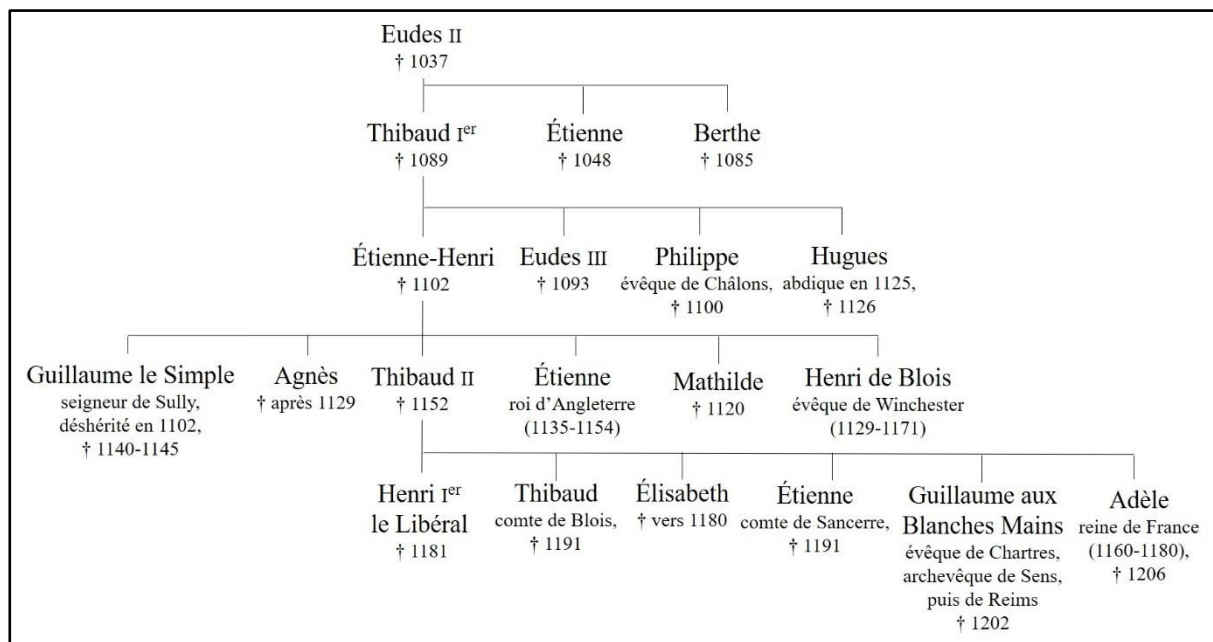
Eudes II
† 1037

Thibaud I$^{er}$
† 1089

Étienne
† 1048

Berthe
† 1085

Étienne-Henri
† 1102

Eudes III
† 1093

Philippe
évêque de Châlons,
† 1100

Hugues
abdique en 1125,
† 1126

Guillaume le Simple
seigneur de Sully,
déshérité en 1102,
† 1140-1145

Agnès
† après 1129

Thibaud II
† 1152

Étienne
roi d'Angleterre
(1135-1154)

Mathilde
† 1120

Henri de Blois
évêque de Winchester
(1129-1171)

Henri I$^{er}$
le Libéral
† 1181

Thibaud
comte de Blois,
† 1191

Élisabeth
† vers 1180

Étienne
comte de Sancerre,
† 1191

Guillaume aux Blanches Mains
évêque de Chartres,
archevêque de Sens,
puis de Reims
† 1202

Adèle
reine de France
(1160-1180),
† 1206